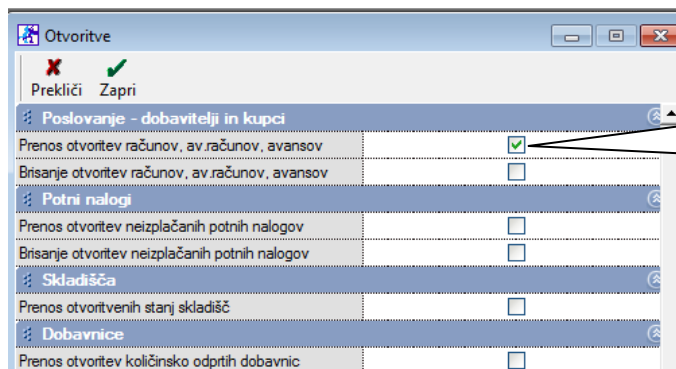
Otvoritve

Prekliči
Zapri

Poslovanje - dobavitelji in kupci

| | |
|---|---|
| Prenos otvoritev računov, av.računov, avansov | ✔ |
| Brisanje otvoritev računov, av.računov, avansov | ☐ |

Potni nalogi

| | |
|---|---|
| Prenos otvoritev neizplačanih potnih nalogov | ☐ |
| Brisanje otvoritev neizplačanih potnih nalogov | ☐ |

Skladišča

| | |
|---|---|
| Prenos otvoritvenih stanj skladišč | ☐ |

Dobavnice

| | |
|---|---|
| Prenos otvoritev količinsko odprtih dobavnic | ☐ |